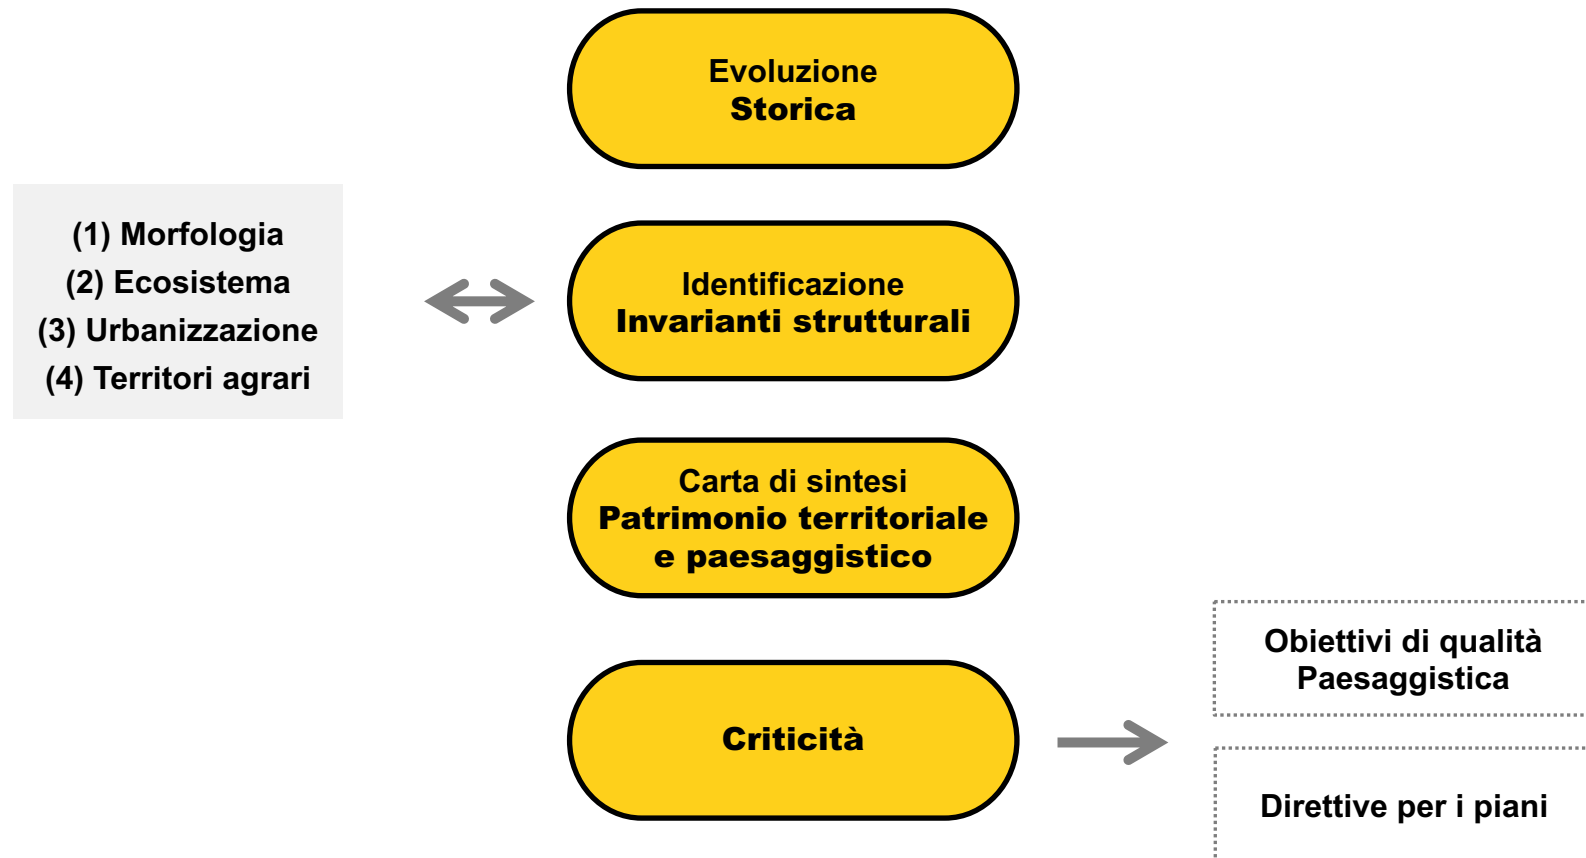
Evoluzione
Storica

(1) Morfologia
(2) Ecosistema
(3) Urbanizzazione
(4) Territori agrari

Identificazione
Invarianti strutturali

Carta di sintesi
Patrimonio territoriale
e paesaggistico

Criticità

Obiettivi di qualità
Paesaggistica

Direttive per i piani